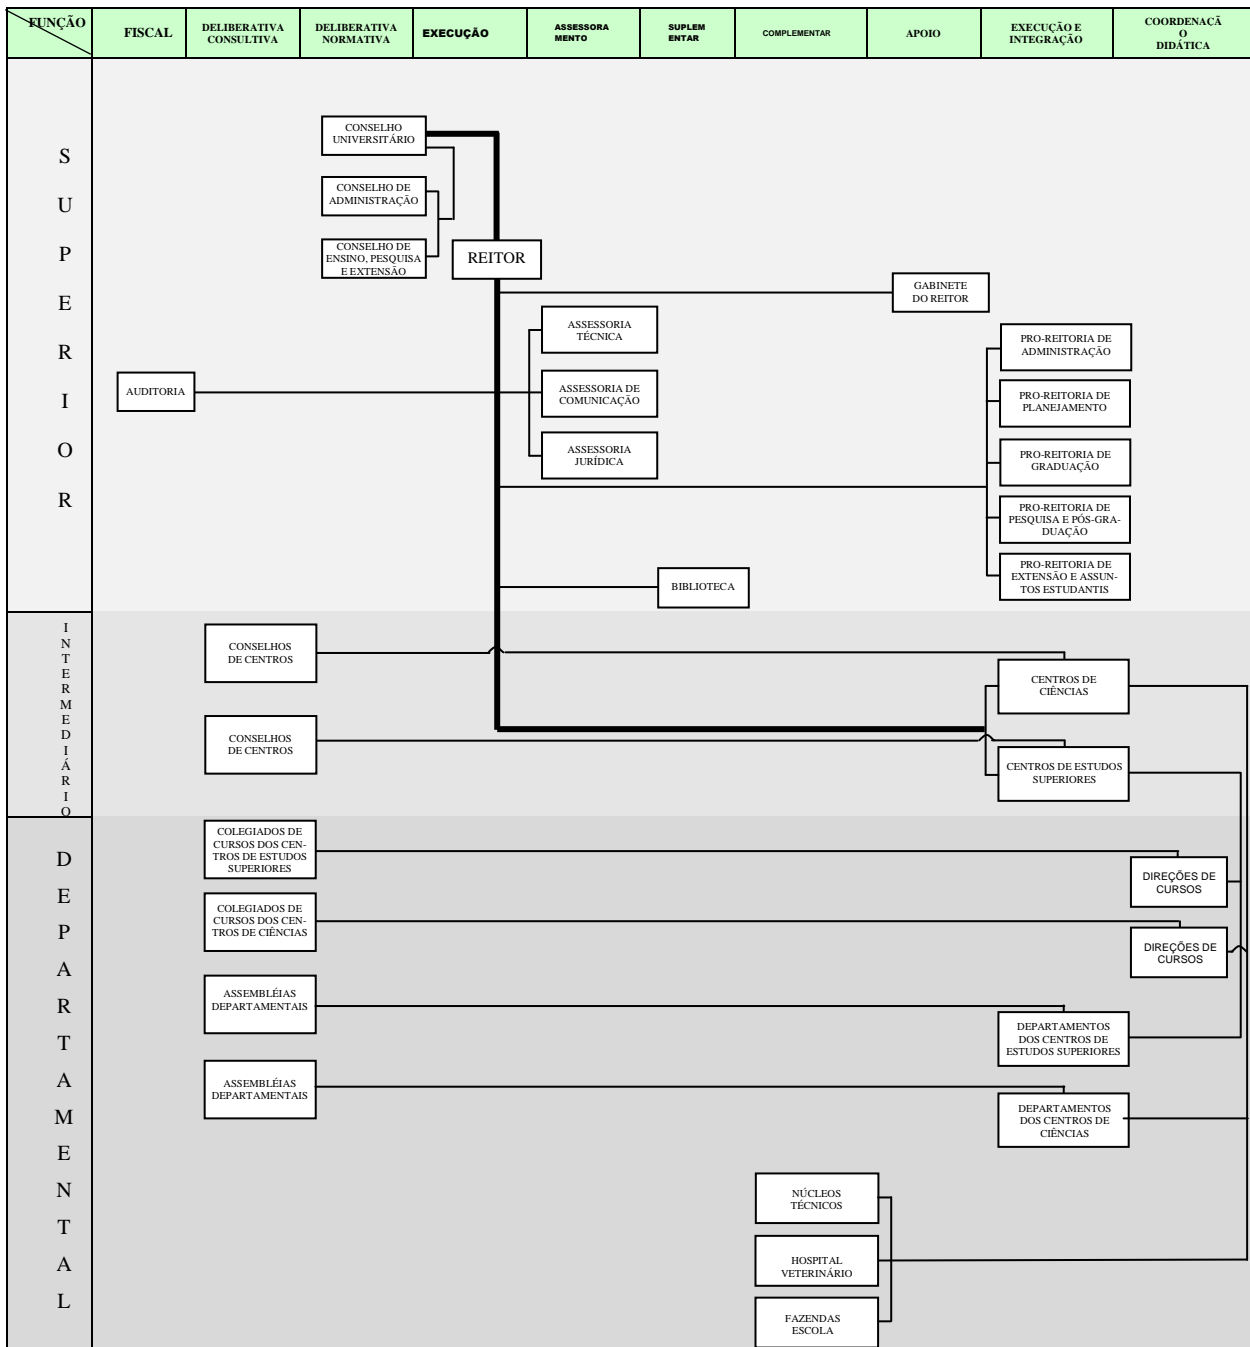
FUNÇÃO | FISCAL | DELIBERATIVA CONSULTIVA | DELIBERATIVA NORMATIVA | EXECUÇÃO | ASSESSORA MENTO | SUPLEM ENTAR | COMPLEMENTAR | APOIO | EXECUÇÃO E INTEGRAÇÃO | COORDENACÃ O DIDÁTICA

SUPERIOR

CONSELHO UNIVERSITÁRIO

CONSELHO DE ADMINISTRAÇÃO

CONSELHO DE ENSINO, PESQUISA E EXTENSÃO

REITOR

GABINETE DO REITOR

ASSESSORIA TÉCNICA

AUDITORIA

ASSESSORIA DE COMUNICAÇÃO

ASSESSORIA JURÍDICA

PRO-REITORIA DE ADMINISTRAÇÃO

PRO-REITORIA DE PLANEJAMENTO

PRO-REITORIA DE GRADUAÇÃO

PRO-REITORIA DE PESQUISA E PÓS-GRADUAÇÃO

PRO-REITORIA DE EXTENSÃO E ASSUNTOS ESTUDANTIS

BIBLIOTECA

INTERMEDIÁRIO

CONSELHOS DE CENTROS

CENTROS DE CIÊNCIAS

CONSELHOS DE CENTROS

CENTROS DE ESTUDOS SUPERIORES

DEPARTAMENTAL

COLEGIADOS DE CURSOS DOS CENTROS DE ESTUDOS SUPERIORES

DIREÇÕES DE CURSOS

COLEGIADOS DE CURSOS DOS CENTROS DE CIÊNCIAS

DIREÇÕES DE CURSOS

ASSEMBLÉIAS DEPARTAMENTAIS

DEPARTAMENTOS DOS CENTROS DE ESTUDOS SUPERIORES

ASSEMBLÉIAS DEPARTAMENTAIS

DEPARTAMENTOS DOS CENTROS DE CIÊNCIAS

NÚCLEOS TÉCNICOS

HOSPITAL VETERINÁRIO

FAZENDAS ESCOLA